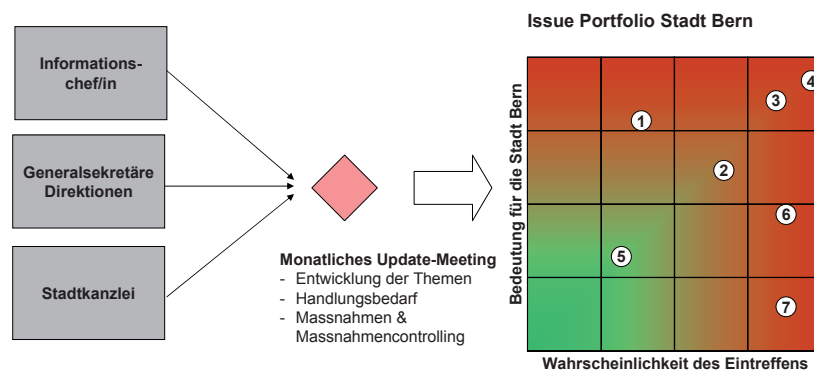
Informationschef/in

Generalsekretäre Direktionen

Stadtkanzlei

Monatliches Update-Meeting
- Entwicklung der Themen
- Handlungsbedarf
- Massnahmen & Massnahmencontrolling

Issue Portfolio Stadt Bern

Bedeutung für die Stadt Bern

1
2
3
4
5
6
7

Wahrscheinlichkeit des Eintreffens